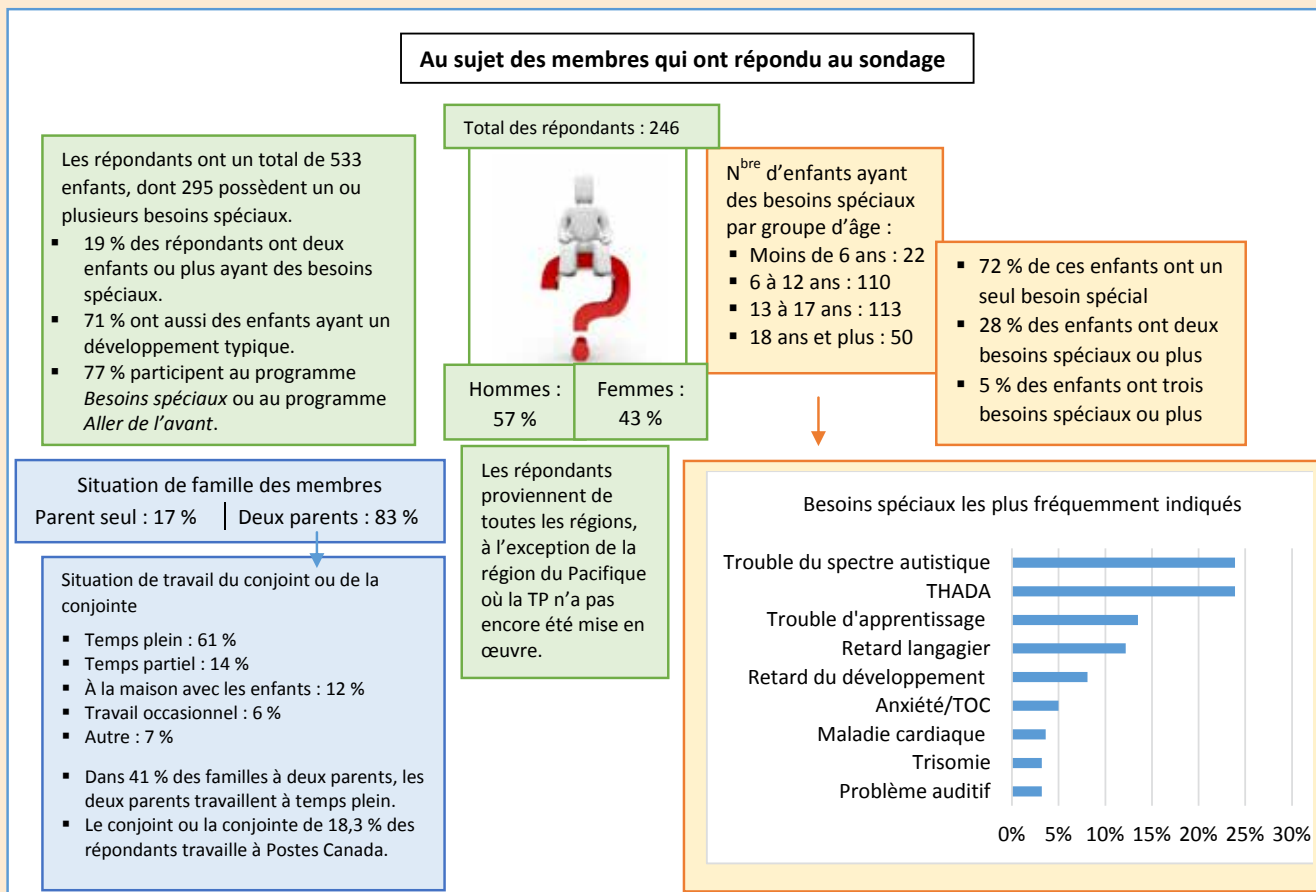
Au sujet des membres qui ont répondu au sondage

Total des répondants : 246

Les répondants ont un total de 533 enfants, dont 295 possèdent un ou plusieurs besoins spéciaux.

- 19 % des répondants ont deux enfants ou plus ayant des besoins spéciaux.
- 71 % ont aussi des enfants ayant un développement typique.
- 77 % participent au programme *Besoins spéciaux* ou au programme *Aller de l'avant*.

Hommes : 57 %

Femmes : 43 %

N$^{bre}$ d'enfants ayant des besoins spéciaux par groupe d'âge :

- Moins de 6 ans : 22
- 6 à 12 ans : 110
- 13 à 17 ans : 113
- 18 ans et plus : 50

- 72 % de ces enfants ont un seul besoin spécial
- 28 % des enfants ont deux besoins spéciaux ou plus
- 5 % des enfants ont trois besoins spéciaux ou plus

Situation de famille des membres

Parent seul : 17 % | Deux parents : 83 %

Situation de travail du conjoint ou de la conjointe

- Temps plein : 61 %
- Temps partiel : 14 %
- À la maison avec les enfants : 12 %
- Travail occasionnel : 6 %
- Autre : 7 %

- Dans 41 % des familles à deux parents, les deux parents travaillent à temps plein.
- Le conjoint ou la conjointe de 18,3 % des répondants travaille à Postes Canada.

Les répondants proviennent de toutes les régions, à l'exception de la région du Pacifique où la TP n'a pas encore été mise en œuvre.

Besoins spéciaux les plus fréquemment indiqués

Trouble du spectre autistique
THADA
Trouble d'apprentissage
Retard langagier
Retard du développement
Anxiété/TOC
Maladie cardiaque
Trisomie
Problème auditif

0% 5% 10% 15% 20% 25% 30%